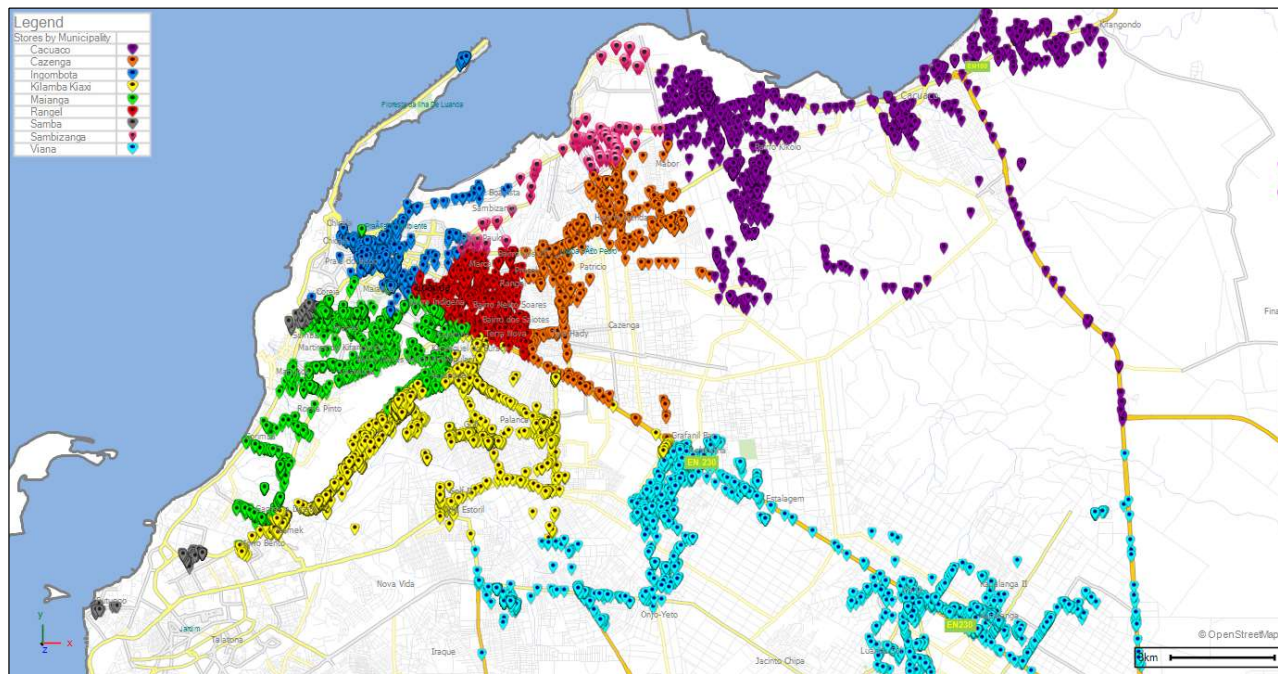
Legend
Stores by Municipality
Cacuaco
Cazenga
Ingombota
Kilamba Kiaxi
Maianga
Rangel
Samba
Sambizanga
Viana

Floresta da Ilha de Luanda
Kifangondo
EN100
Cacuaco
Mabor
Bairro Ukolo
Sambizanga
Marçal
Patricio
Rangel
Bairro Nelito Soares
Bairro dos Sepotes
Terra Nova
Cazenga
Hady
Maianga
Kilamba Kiaxi
Martires do Kifangondo
Rocha Pinto
Palanca
Grafanil Bar
EN 230
Estalagem
Estoril
Nova Vida
Onyo-Yeto
Iraque
Jacinto Chipa
Talatona
Kilamba II
EN230
Morro Bento
Fina
© OpenStreetMap
3km
y
z
x